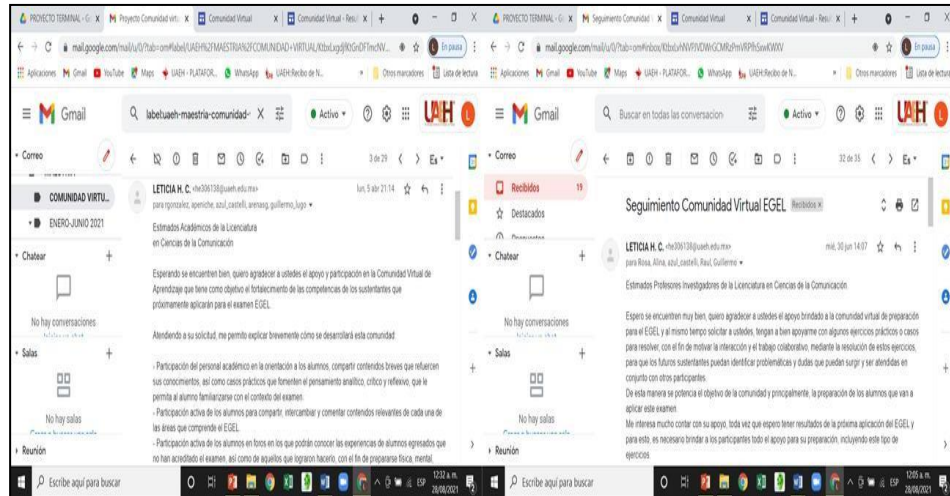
PROYECTO TERMINAL - G | Proyecto Comunidad virtu | Comunidad Virtual | Comunidad Virtual - Resu | +

mail.google.com/mail/u/0/?tab=om#label/UAEH%2FMAESTRIA%2FCOMUNIDAD+VIRTUAL/KtbxLxqdjfKtGnDFTmcNV...

En pausa

Aplicaciones Gmail YouTube Maps UAEH - PLATAFOR... WhatsApp UAEH Recibo de N... Otros marcadores Lista de lectura

Gmail

label:uaeh-maestria-comunidad

Activo

Correo

COMUNIDAD VIRTU...

ENERO-JUNIO 2021

Chatear

No hay conversaciones

Salas

No hay salas

Reunión

3 de 29

LETICIA H. C. <he306138@uaeh.edu.mx>

lun, 5 abr 21:14

para rgonzalez, apeniche, azul_castelli, arenang, guillermo_lugo

Estimados Académicos de la Licenciatura
en Ciencias de la Comunicación

Esperando se encuentren bien, quiero agradecer a ustedes el apoyo y participación en la Comunidad Virtual de Aprendizaje que tiene como objetivo el fortalecimiento de las competencias de los sustentantes que próximamente aplicarán para el examen EGEL.

Atendiendo a su solicitud, me permito explicar brevemente cómo se desarrollará esta comunidad:

- Participación del personal académico en la orientación a los alumnos, compartir contenidos breves que refuercen sus conocimientos, así como casos prácticos que fomenten el pensamiento analítico, crítico y reflexivo, que le permita al alumno familiarizarse con el contexto del examen.
- Participación activa de los alumnos para compartir, intercambiar y comentar contenidos relevantes de cada una de las áreas que comprende el EGEL.
- Participación activa de los alumnos en foros en los que podrán conocer las experiencias de alumnos egresados que no han acreditado el examen, así como de aquellos que lograron hacerlo, con el fin de prepararse física, mental,

Escribe aquí para buscar

12:12 a. m. 28/06/2021

PROYECTO TERMINAL - G | Seguimiento Comunidad | Comunidad Virtual | Comunidad Virtual - Resu | +

mail.google.com/mail/u/0/?tab=om#inbox/KtbxLxvNVPJVDWrGCMRzPmVRPfhSwKWXV

En pausa

Aplicaciones Gmail YouTube Maps UAEH - PLATAFOR... WhatsApp UAEH Recibo de N... Otros marcadores Lista de lectura

Gmail

Buscar en todas las conversaciones

Activo

Correo

Recibidos 19

Destacados

Chatear

No hay conversaciones

Salas

No hay salas

Reunión

32 de 35

Seguimiento Comunidad Virtual EGEL Recibidos ×

LETICIA H. C. <he306138@uaeh.edu.mx>

mié, 30 jun 14:07

para Rosa, Alina, azul_castelli, Raul, Guillermo

Estimados Profesores Investigadores de la Licenciatura en Ciencias de la Comunicación

Espero se encuentren muy bien, quiero agradecer a ustedes el apoyo brindado a la comunidad virtual de preparación para el EGEL y al mismo tiempo solicitar a ustedes, tengan a bien apoyarme con algunos ejercicios prácticos o casos para resolver, con el fin de motivar la interacción y el trabajo colaborativo, mediante la resolución de estos ejercicios, para que los futuros sustentantes puedan identificar problemáticas y dudas que puedan surgir y ser atendidas en conjunto con otros participantes.
De esta manera se potencia el objetivo de la comunidad y principalmente, la preparación de los alumnos que van a aplicar este examen.
Me interesa mucho contar con su apoyo, toda vez que espero tener resultados de la próxima aplicación del EGEL y para esto, es necesario brindar a los participantes todo el apoyo para su preparación, incluyendo este tipo de ejercicios.

Escribe aquí para buscar

12:05 a. m. 28/06/2021